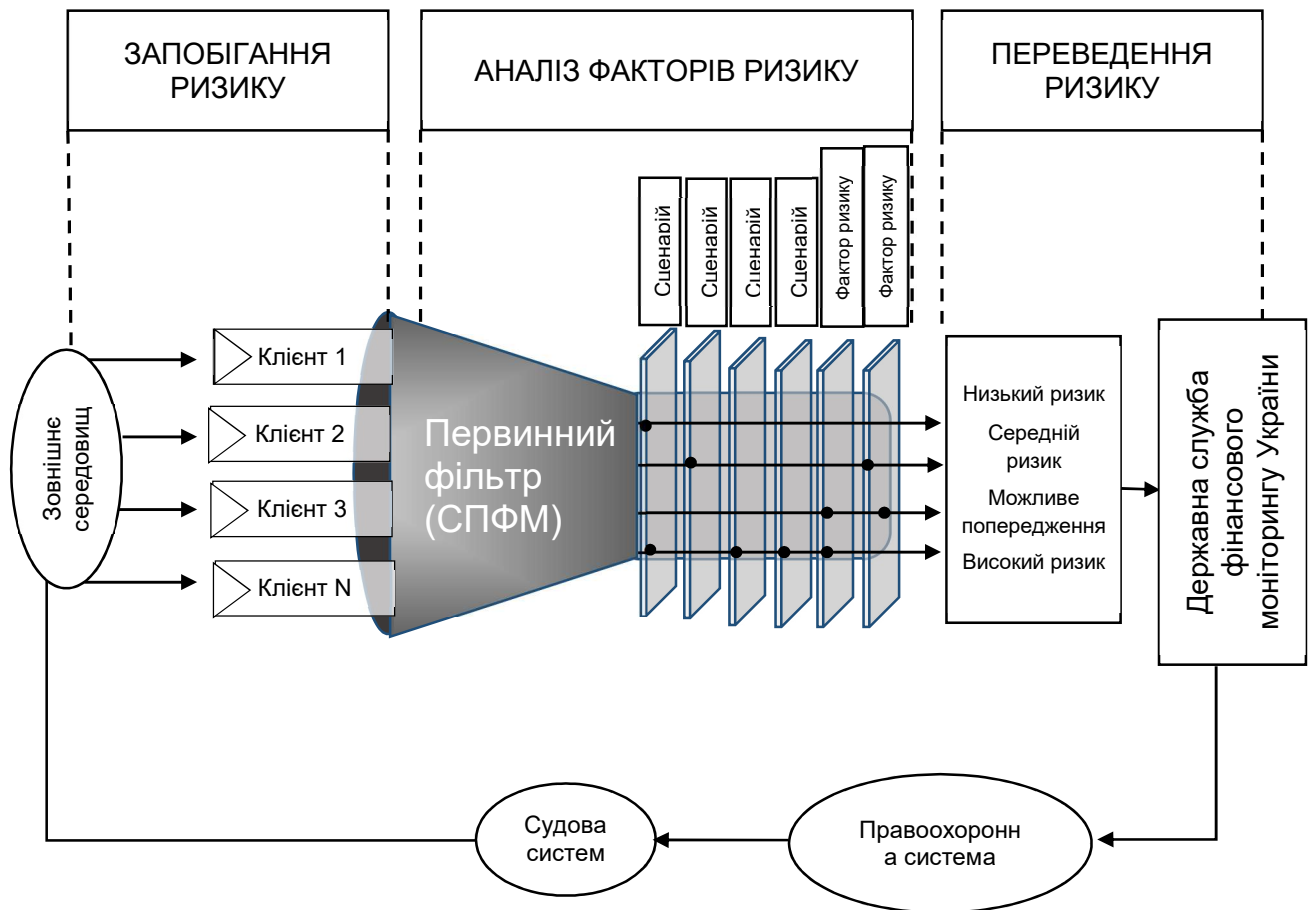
ЗАПОБІГАННЯ РИЗИКУ

АНАЛІЗ ФАКТОРІВ РИЗИКУ

ПЕРЕВЕДЕННЯ РИЗИКУ

Сценарій
Сценарій
Сценарій
Сценарій
Фактор ризику
Фактор ризику

Зовнішнє середовищ

Клієнт 1
Клієнт 2
Клієнт 3
Клієнт N

Первинний фільтр (СПФМ)

Низький ризик
Середній ризик
Можливе попередження
Високий ризик

Державна служба фінансового моніторингу України

Судова систем

Правоохоронн а система